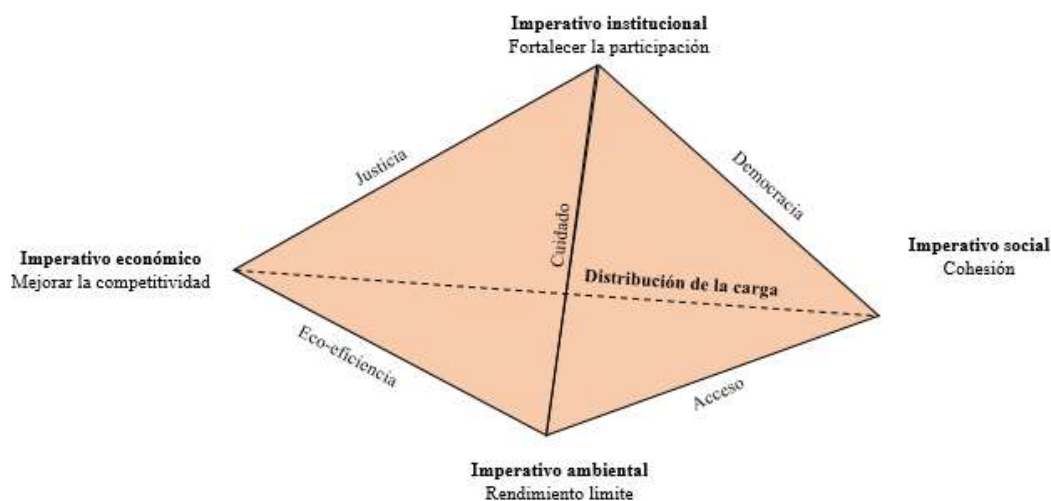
Imperativo institucional
Fortalecer la participación

Justicia

Democracia

Cuidado

Imperativo económico
Mejorar la competitividad

Distribución de la carga

Imperativo social
Cohesión

Eco-eficiencia

Acceso

Imperativo ambiental
Rendimiento límite